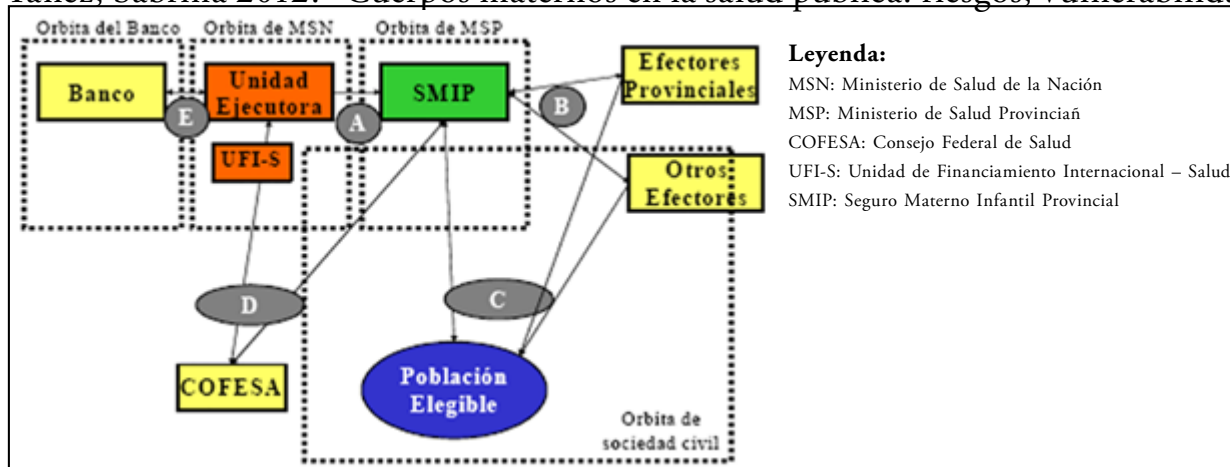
Yañez, Sabrina 2012. "Cuerpos maternos en la salud pública. Riesgos, vulnerabilid

Orbita del Banco
Orbita de MSN
Orbita de MSP
Banco
Unidad Ejecutora
SMIP
Efectores Provinciales
E
A
B
UFI-S
Otros Efectores
D
C
COFESA
Población Elegible
Orbita de sociedad civil

Leyenda:
MSN: Ministerio de Salud de la Nación
MSP: Ministerio de Salud Provinciań
COFESA: Consejo Federal de Salud
UFI-S: Unidad de Financiamiento Internacional – Salud
SMIP: Seguro Materno Infantil Provincial